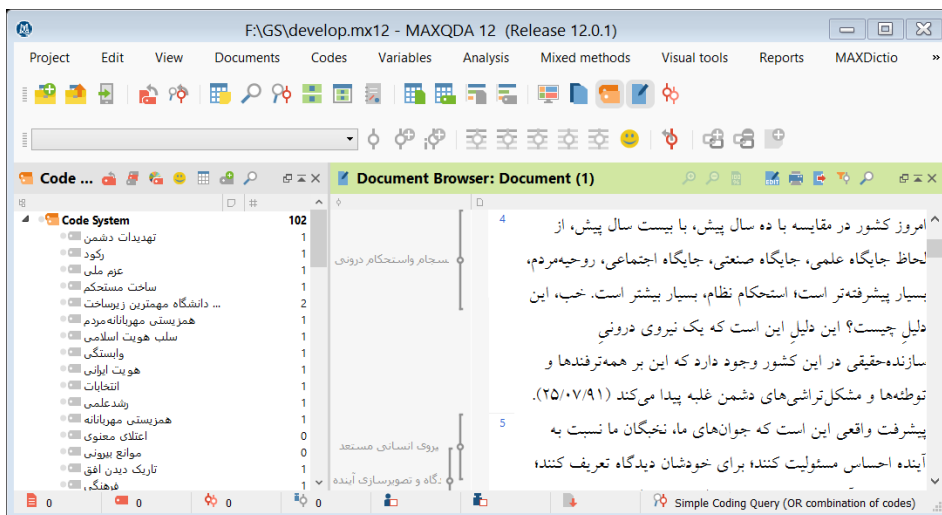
F:\GS\develop.mx12 - MAXQDA 12 (Release 12.0.1)

Project Edit View Documents Codes Variables Analysis Mixed methods Visual tools Reports MAXDictio »

Code ... 

Document Browser: Document (1)

| Code System | 102 |
|---|---|
| تهدیدات دشمن | 1 |
| رکود | 1 |
| عزم ملی | 1 |
| ساخت مستحکم | 1 |
| دانشگاه مهمترین زیرساخت ... | 2 |
| همزیستی مهربانانه‌مردم | 1 |
| سلب هویت اسلامی | 1 |
| وابستگی | 1 |
| هویت ایرانی | 1 |
| انتخابات | 1 |
| رشدعلمی | 1 |
| همزیستی مهربانانه | 1 |
| اعتلای معنوی | 0 |
| موانع بیرونی | 0 |
| تاریک دیدن افق | 1 |
| فرهنگی | 1 |

انسجام واستحکام درونی

نیروی انسانی مستعد

دیدگاه و تصویرسازی آینده

4 امروز کشور در مقایسه با ده سال پیش، با بیست سال پیش، از لحاظ جایگاه علمی، جایگاه صنعتی، جایگاه اجتماعی، روحیه‌مردم، بسیار پیشرفته‌تر است؛ استحکام نظام، بسیار بیشتر است. خب، این دلیلِ چیست؟ این دلیلِ این است که یک نیروی درونیِ سازنده‌حقیقی در این کشور وجود دارد که این بر همه‌ترفندها و توطئه‌ها و مشکل‌تراشی‌های دشمن غلبه پیدا می‌کند (۲۵/۰۷/۹۱).

5 پیشرفت واقعی این است که جوان‌های ما، نخبگان ما نسبت به آینده احساس مسئولیت کنند؛ برای خودشان دیدگاه تعریف کنند؛

0 0 0 0

Simple Coding Query (OR combination of codes)